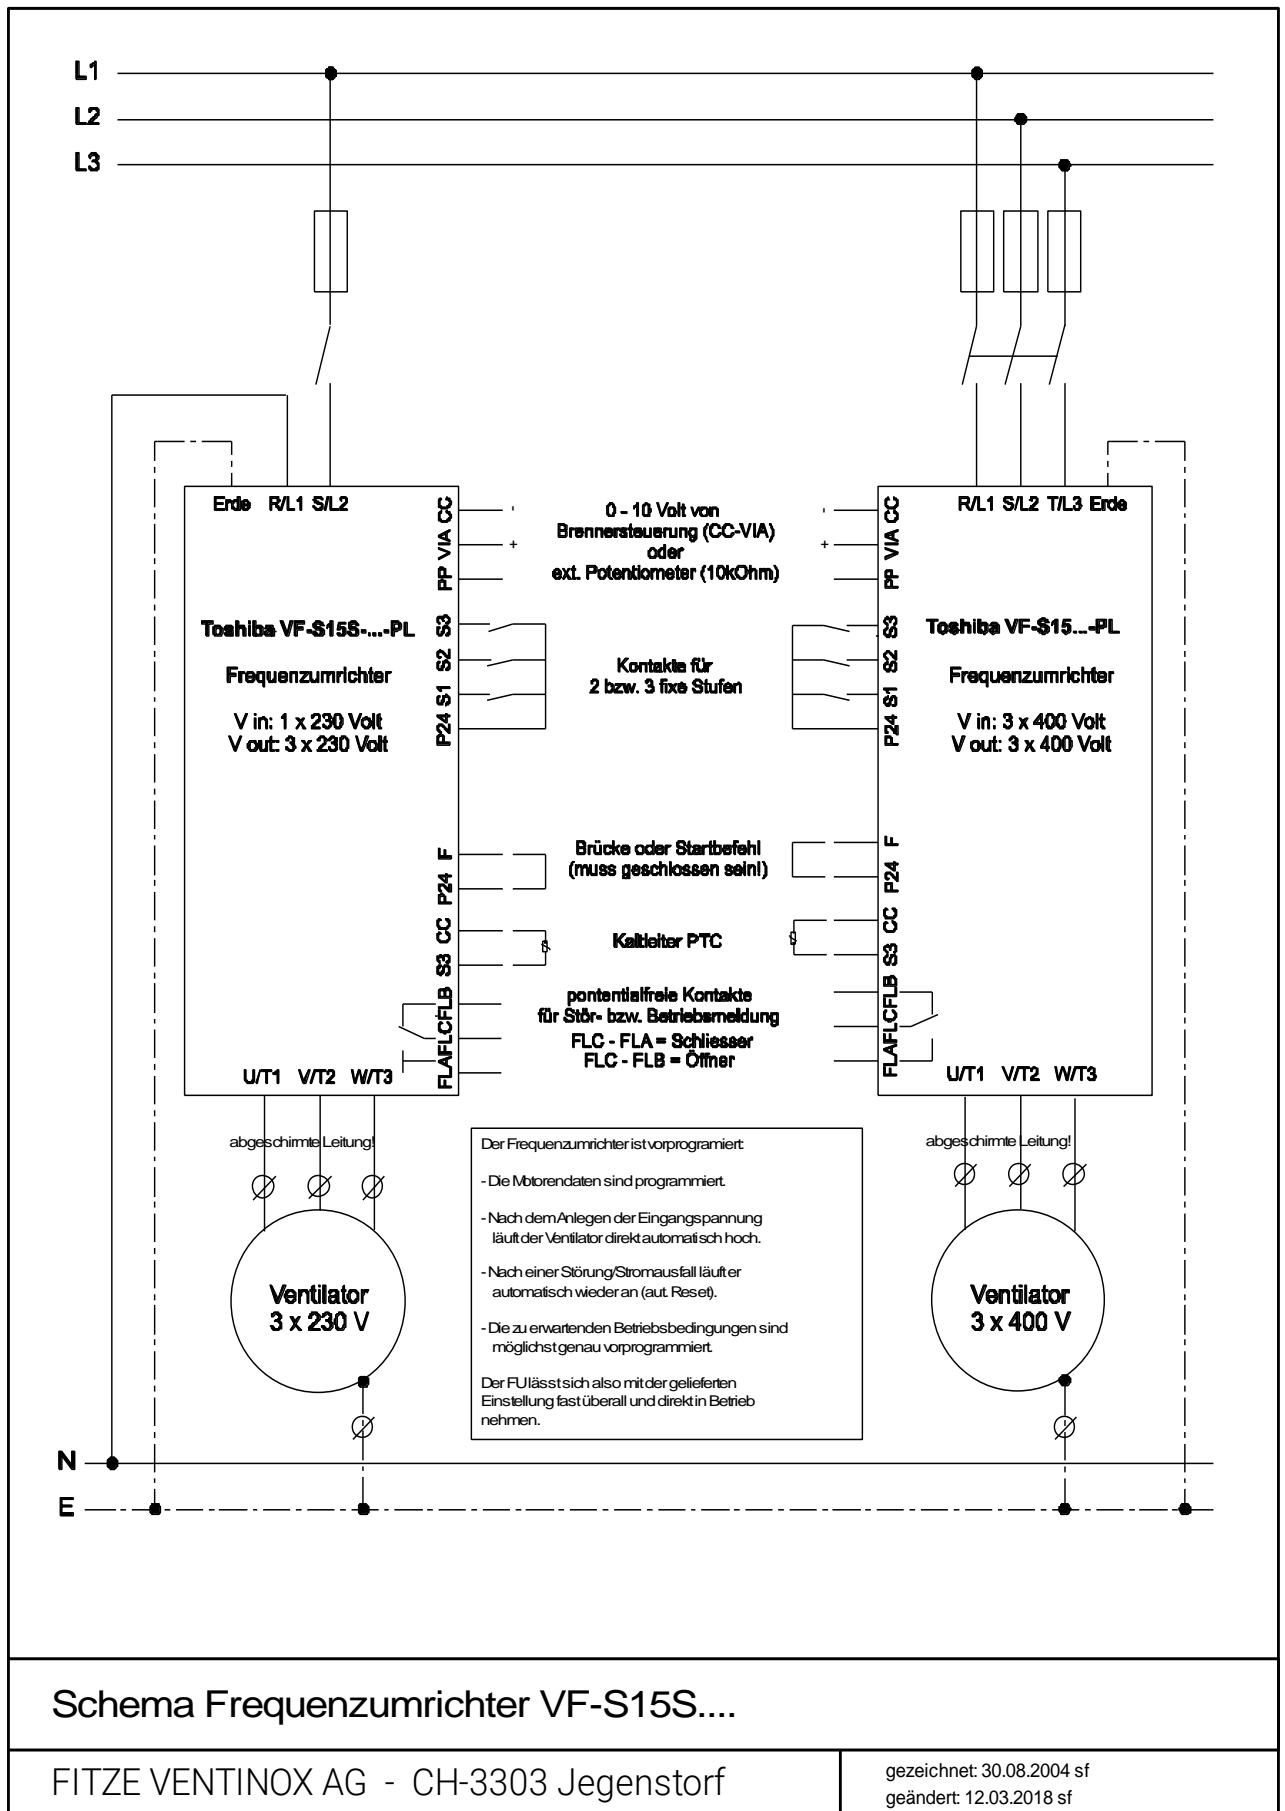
L1
L2
L3

Erde R/L1 S/L2

CC VIA PP S3 S2 S1 P24 F P24 CC S3 FLB FLC FLA

Toshiba VF-S15S-...-PL

Frequenzumrichter

V in: 1 x 230 Volt
V out: 3 x 230 Volt

U/T1 V/T2 W/T3

-
+

0 - 10 Volt von Brennersteuerung (CC-VIA) oder ext. Potentiometer (10kOhm)

Kontakte für 2 bzw. 3 fixe Stufen

Brücke oder Startbefehl (muss geschlossen sein!)

Kaltleiter PTC

pontentialfreie Kontakte für Stör- bzw. Betriebsmeldung
FLC - FLA = Schliesser
FLC - FLB = Öffner

-
+

R/L1 S/L2 T/L3 Erde

CC VIA PP S3 S2 S1 P24 F P24 CC S3 FLB FLC FLA

Toshiba VF-S15...-PL

Frequenzumrichter

V in: 3 x 400 Volt
V out: 3 x 400 Volt

U/T1 V/T2 W/T3

abgeschirmte Leitung!

Ventilator
3 x 230 V

Der Frequenzumrichter ist vorprogramiert:

- Die Motorendaten sind programmiert.

- Nach dem Anlegen der Eingangspannung läuft der Ventilator direkt automatisch hoch.

- Nach einer Störung/Stromausfall läuft er automatisch wieder an (aut. Reset).

- Die zu erwartenden Betriebsbedingungen sind möglichst genau vorprogrammiert.

Der FU lässt sich also mit der gelieferten Einstellung fast überall und direkt in Betrieb nehmen.

abgeschirmte Leitung!

Ventilator
3 x 400 V

N
E

Schema Frequenzumrichter VF-S15S....

FITZE VENTINOX AG - CH-3303 Jegenstorf

gezeichnet: 30.08.2004 sf
geändert: 12.03.2018 sf